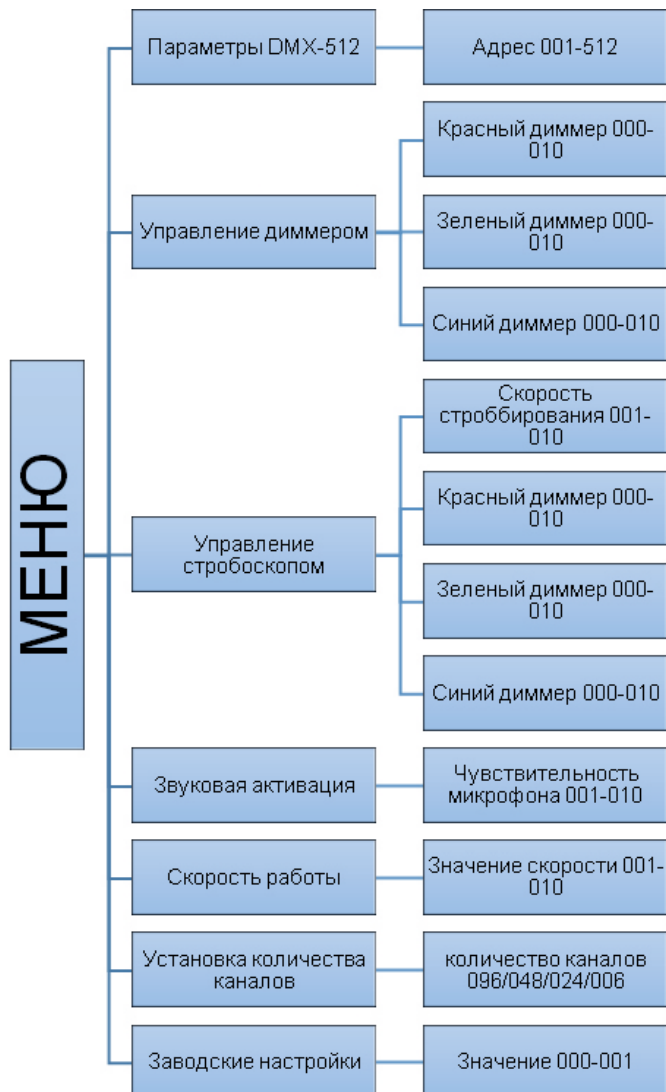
МЕНЮ

Параметры DMX-512

Адрес 001-512

Управление диммером

Красный диммер 000-010

Зеленый диммер 000-010

Синий диммер 000-010

Управление стробоскопом

Скорость строббирования 001-010

Красный диммер 000-010

Зеленый диммер 000-010

Синий диммер 000-010

Звуковая активация

Чувствительность микрофона 001-010

Скорость работы

Значение скорости 001-010

Установка количества каналов

количество каналов 096/048/024/006

Заводские настройки

Значение 000-001